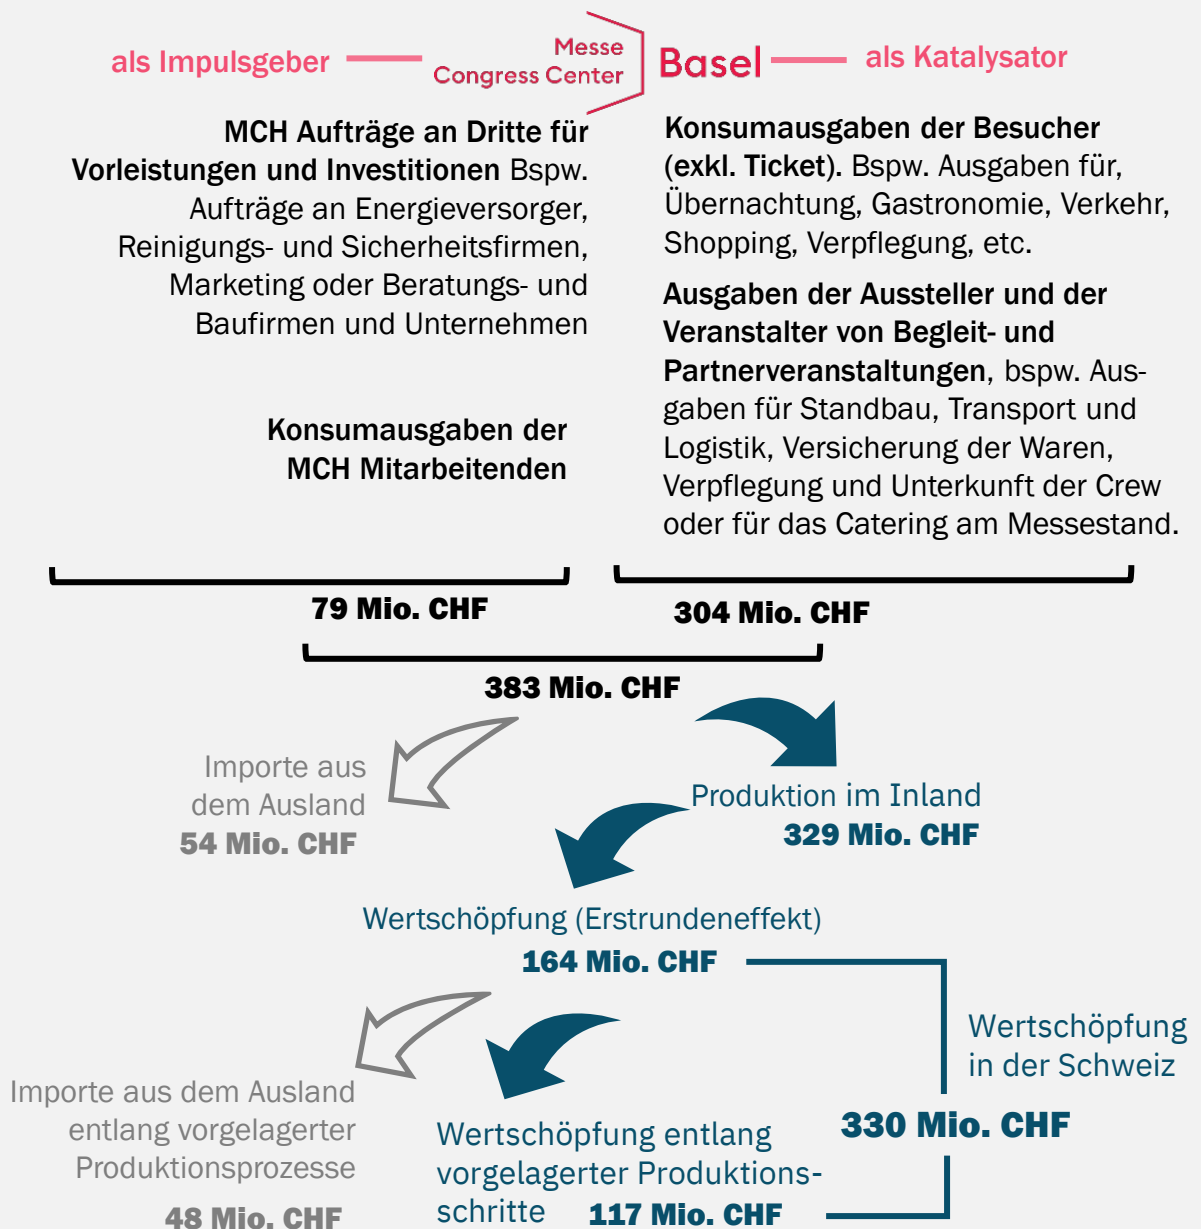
als Impulsgeber

Messe Congress Center

Basel

als Katalysator

**MCH Aufträge an Dritte für Vorleistungen und Investitionen** Bspw. Aufträge an Energieversorger, Reinigungs- und Sicherheitsfirmen, Marketing oder Beratungs- und Baufirmen und Unternehmen

**Konsumausgaben der Besucher (exkl. Ticket).** Bspw. Ausgaben für, Übernachtung, Gastronomie, Verkehr, Shopping, Verpflegung, etc.

**Ausgaben der Aussteller und der Veranstalter von Begleit- und Partnerveranstaltungen**, bspw. Ausgaben für Standbau, Transport und Logistik, Versicherung der Waren, Verpflegung und Unterkunft der Crew oder für das Catering am Messestand.

**Konsumausgaben der MCH Mitarbeitenden**

79 Mio. CHF

304 Mio. CHF

383 Mio. CHF

Importe aus dem Ausland
54 Mio. CHF

Produktion im Inland
329 Mio. CHF

Wertschöpfung (Erstrundeneffekt)
164 Mio. CHF

Wertschöpfung in der Schweiz

330 Mio. CHF

Importe aus dem Ausland entlang vorgelagerter Produktionsprozesse
48 Mio. CHF

Wertschöpfung entlang vorgelagerter Produktionsschritte 117 Mio. CHF